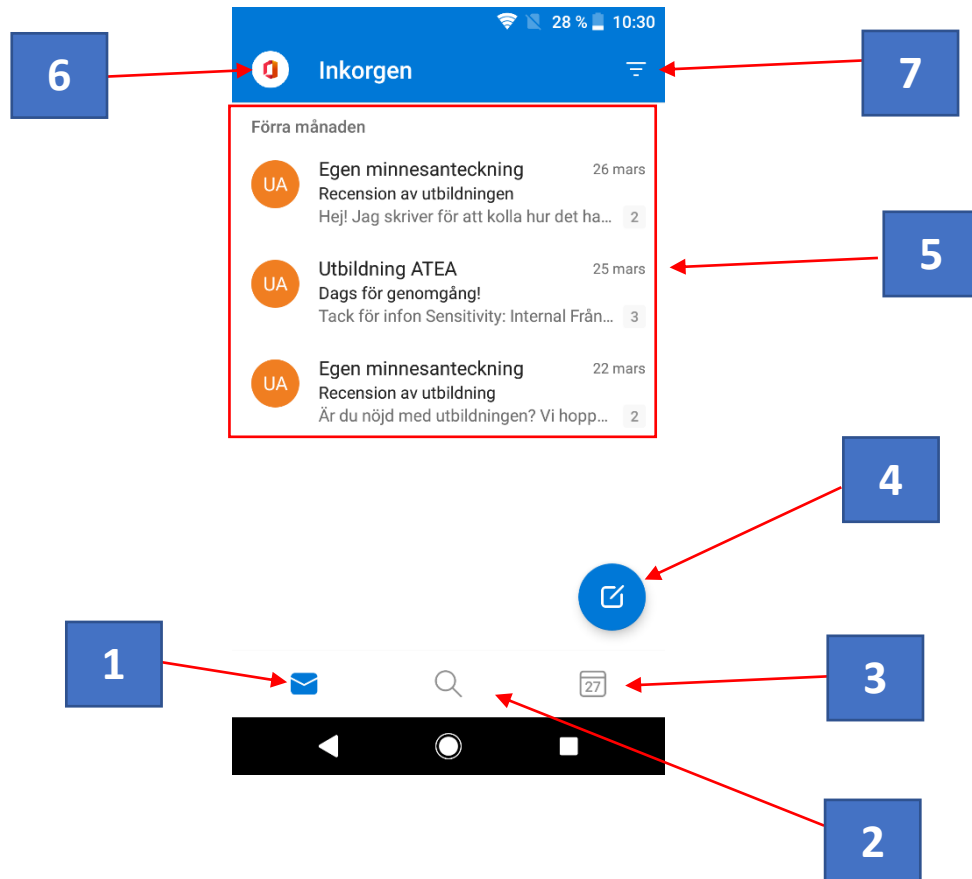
28 % 10:30

6

Inkorgen

7

Förra månaden

UA
Egen minnesanteckning
26 mars
Recension av utbildningen
Hej! Jag skriver för att kolla hur det ha...
2

5

UA
Utbildning ATEA
25 mars
Dags för genomgång!
Tack för infon Sensitivity: Internal Från...
3

UA
Egen minnesanteckning
22 mars
Recension av utbildning
Är du nöjd med utbildningen? Vi hopp...
2

4

1

27

3

2